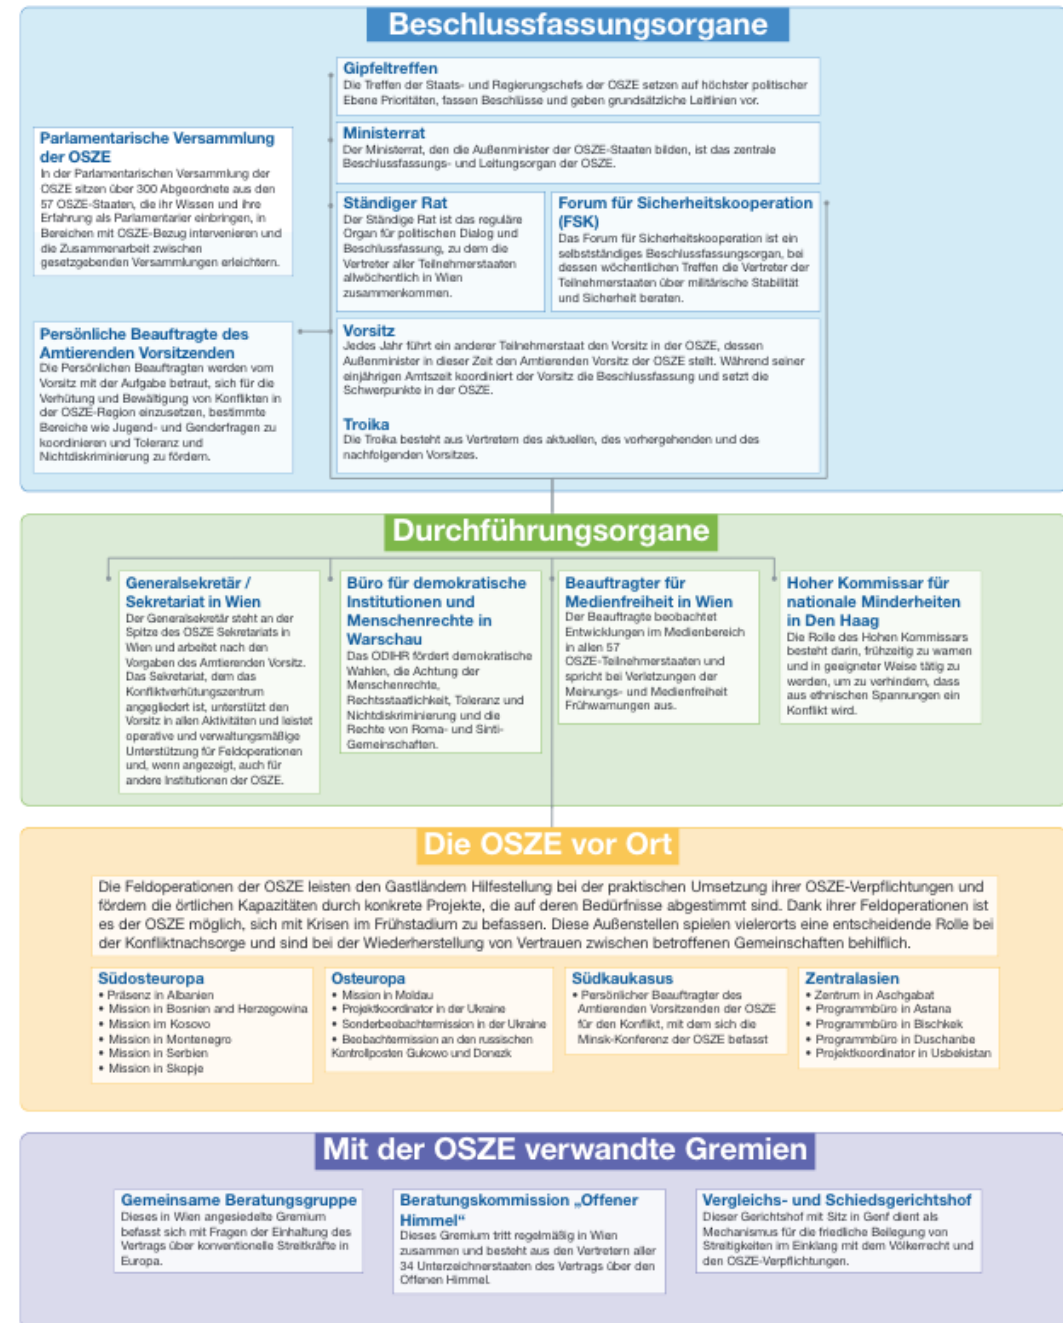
Beschlussfassungsorgane

Gipfeltreffen
Die Treffen der Staats- und Regierungschefs der OSZE setzen auf höchster politischer Ebene Prioritäten, fassen Beschlüsse und geben grundsätzliche Leitlinien vor.

Ministerrat
Der Ministerrat, den die Außenminister der OSZE-Staaten bilden, ist das zentrale Beschlussfassungs- und Leitungsorgan der OSZE.

Parlamentarische Versammlung der OSZE
In der Parlamentarischen Versammlung der OSZE sitzen über 300 Abgeordnete aus den 57 OSZE-Staaten, die ihr Wissen und ihre Erfahrung als Parlamentarier einbringen, in Bereichen mit OSZE-Bezug intervenieren und die Zusammenarbeit zwischen gesetzgebenden Versammlungen erleichtern.

Ständiger Rat
Der Ständige Rat ist das reguläre Organ für politischen Dialog und Beschlussfassung, zu dem die Vertreter aller Teilnehmerstaaten allwöchentlich in Wien zusammenkommen.

Forum für Sicherheitskooperation (FSK)
Das Forum für Sicherheitskooperation ist ein selbstständiges Beschlussfassungsorgan, bei dessen wöchentlichen Treffen die Vertreter der Teilnehmerstaaten über militärische Stabilität und Sicherheit beraten.

Persönliche Beauftragte des Amtierenden Vorsitzenden
Die Persönlichen Beauftragten werden vom Vorsitz mit der Aufgabe betraut, sich für die Verhütung und Bewältigung von Konflikten in der OSZE-Region einzusetzen, bestimmte Bereiche wie Jugend- und Genderfragen zu koordinieren und Toleranz und Nichtdiskriminierung zu fördern.

Vorsitz
Jedes Jahr führt ein anderer Teilnehmerstaat den Vorsitz in der OSZE, dessen Außenminister in dieser Zeit den Amtierenden Vorsitz der OSZE stellt. Während seiner einjährigen Amtszeit koordiniert der Vorsitz die Beschlussfassung und setzt die Schwerpunkte in der OSZE.

Troika
Die Troika besteht aus Vertretern des aktuellen, des vorhergehenden und des nachfolgenden Vorsitzes.

Durchführungsorgane

Generalsekretär / Sekretariat in Wien
Der Generalsekretär steht an der Spitze des OSZE Sekretariats in Wien und arbeitet nach den Vorgaben des Amtierenden Vorsitz. Das Sekretariat, dem das Konfliktverhütungszentrum angegliedert ist, unterstützt den Vorsitz in allen Aktivitäten und leistet operative und verwaltungsmäßige Unterstützung für Feldoperationen und, wenn angezeigt, auch für andere Institutionen der OSZE.

Büro für demokratische Institutionen und Menschenrechte in Warschau
Das ODIHR fördert demokratische Wahlen, die Achtung der Menschenrechte, Rechtsstaatlichkeit, Toleranz und Nichtdiskriminierung und die Rechte von Roma- und Sinti-Gemeinschaften.

Beauftragter für Medienfreiheit in Wien
Der Beauftragte beobachtet Entwicklungen im Medienbereich in allen 57 OSZE-Teilnehmerstaaten und spricht bei Verletzungen der Meinungs- und Medienfreiheit Frühwarnungen aus.

Hoher Kommissar für nationale Minderheiten in Den Haag
Die Rolle des Hohen Kommissars besteht darin, frühzeitig zu warnen und in geeigneter Weise tätig zu werden, um zu verhindern, dass aus ethnischen Spannungen ein Konflikt wird.

Die OSZE vor Ort

Die Feldoperationen der OSZE leisten den Gastländern Hilfestellung bei der praktischen Umsetzung ihrer OSZE-Verpflichtungen und fördern die örtlichen Kapazitäten durch konkrete Projekte, die auf deren Bedürfnisse abgestimmt sind. Dank ihrer Feldoperationen ist es der OSZE möglich, sich mit Krisen im Frühstadium zu befassen. Diese Außenstellen spielen vielerorts eine entscheidende Rolle bei der Konfliktnachsorge und sind bei der Wiederherstellung von Vertrauen zwischen betroffenen Gemeinschaften behilflich.

Südosteuropa
• Präsenz in Albanien
• Mission in Bosnien and Herzegowina
• Mission im Kosovo
• Mission in Montenegro
• Mission in Serbien
• Mission in Skopje

Osteuropa
• Mission in Moldau
• Projektkoordinator in der Ukraine
• Sonderbeobachtermission in der Ukraine
• Beobachtermission an den russischen Kontrollposten Gukowo und Donezk

Südkaukasus
• Persönlicher Beauftragter des Amtierenden Vorsitzenden der OSZE für den Konflikt, mit dem sich die Minsk-Konferenz der OSZE befasst

Zentralasien
• Zentrum in Aschgabat
• Programmbüro in Astana
• Programmbüro in Bischkek
• Programmbüro in Duschanbe
• Projektkoordinator in Usbekistan

Mit der OSZE verwandte Gremien

Gemeinsame Beratungsgruppe
Dieses in Wien angesiedelte Gremium befasst sich mit Fragen der Einhaltung des Vertrags über konventionelle Streitkräfte in Europa.

Beratungskommission „Offener Himmel"
Dieses Gremium tritt regelmäßig in Wien zusammen und besteht aus den Vertretern aller 34 Unterzeichnerstaaten des Vertrags über den Offenen Himmel.

Vergleichs- und Schiedsgerichtshof
Dieser Gerichtshof mit Sitz in Genf dient als Mechanismus für die friedliche Beilegung von Streitigkeiten im Einklang mit dem Völkerrecht und den OSZE-Verpflichtungen.